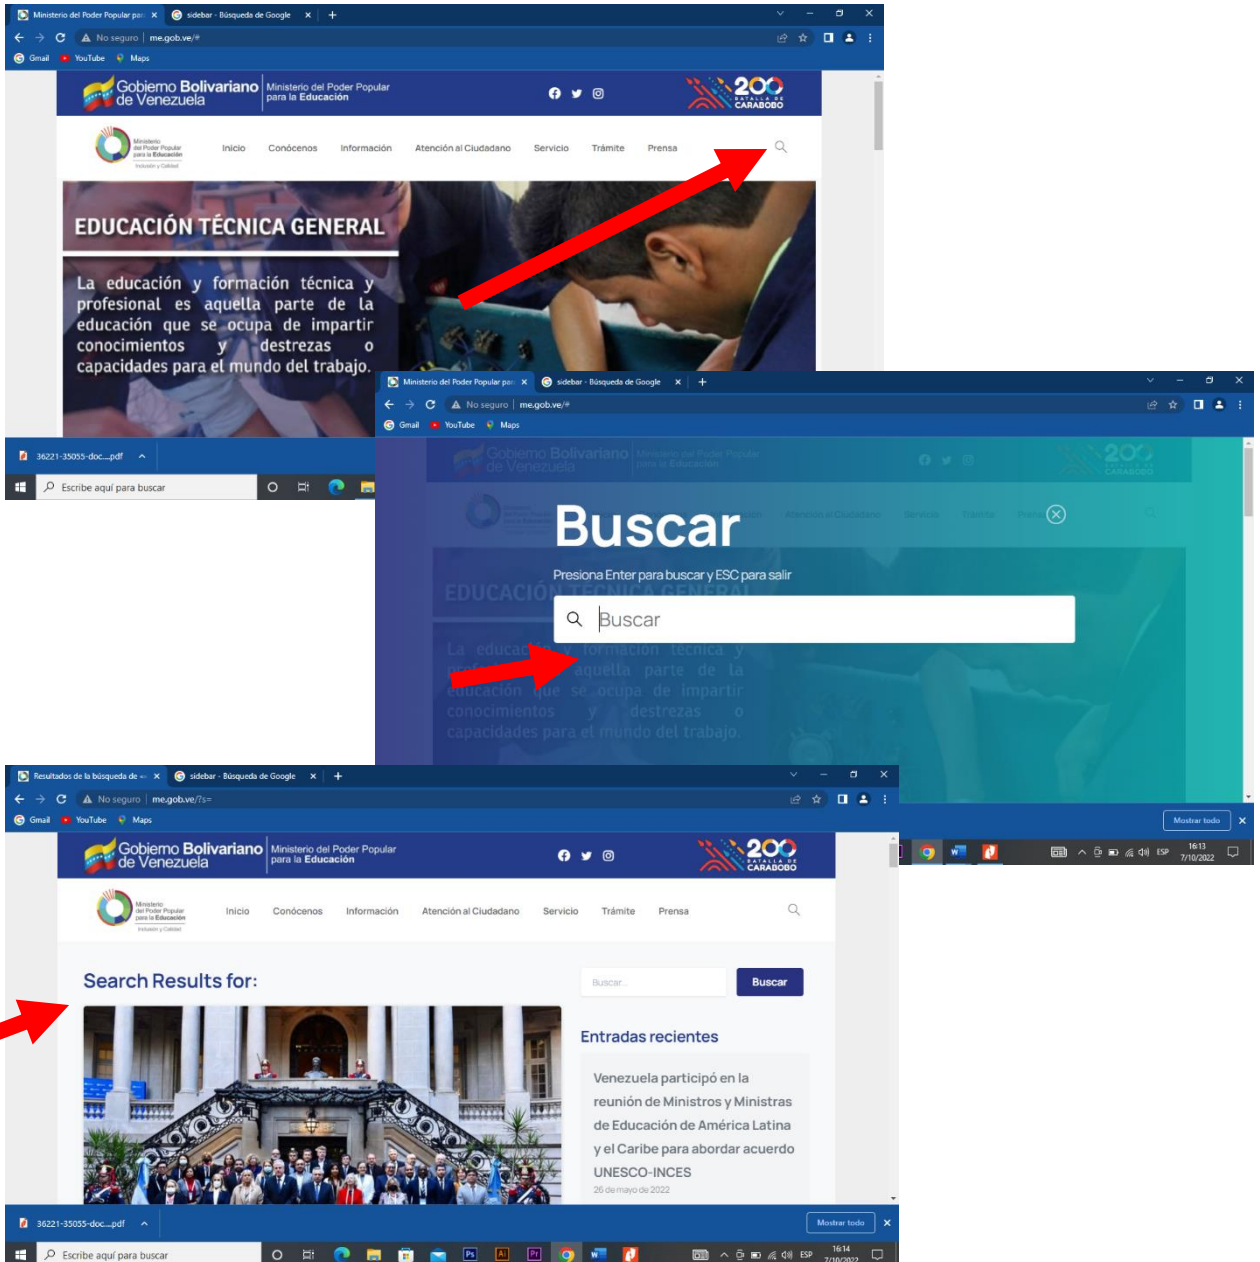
Ministerio del Poder Popular par × sidebar - Búsqueda de Google × +

No seguro | me.gob.ve/#

Gmail YouTube Maps

Gobierno Bolivariano de Venezuela Ministerio del Poder Popular para la Educación

200 BATALLA DE CARABOBO

Ministerio del Poder Popular para la Educación Inclusión y Calidad

Inicio Conócenos Información Atención al Ciudadano Servicio Trámite Prensa

EDUCACIÓN TÉCNICA GENERAL

La educación y formación técnica y profesional es aquella parte de la educación que se ocupa de impartir conocimientos y destrezas o capacidades para el mundo del trabajo.

36221-35055-doc....pdf

Escribe aquí para buscar

Ministerio del Poder Popular par × sidebar - Búsqueda de Google × +

No seguro | me.gob.ve/#

Gmail YouTube Maps

Buscar

Presiona Enter para buscar y ESC para salir

Buscar

Mostrar todo

16:13 7/10/2022 ESP

Resultados de la búsqueda de × sidebar - Búsqueda de Google × +

No seguro | me.gob.ve/?s=

Gmail YouTube Maps

Gobierno Bolivariano de Venezuela Ministerio del Poder Popular para la Educación

200 BATALLA DE CARABOBO

Ministerio del Poder Popular para la Educación Inclusión y Calidad

Inicio Conócenos Información Atención al Ciudadano Servicio Trámite Prensa

Search Results for:

Buscar... Buscar

Entradas recientes

Venezuela participó en la reunión de Ministros y Ministras de Educación de América Latina y el Caribe para abordar acuerdo UNESCO-INCES

26 de mayo de 2022

36221-35055-doc....pdf

Mostrar todo

Escribe aquí para buscar

16:14 7/10/2022 ESP